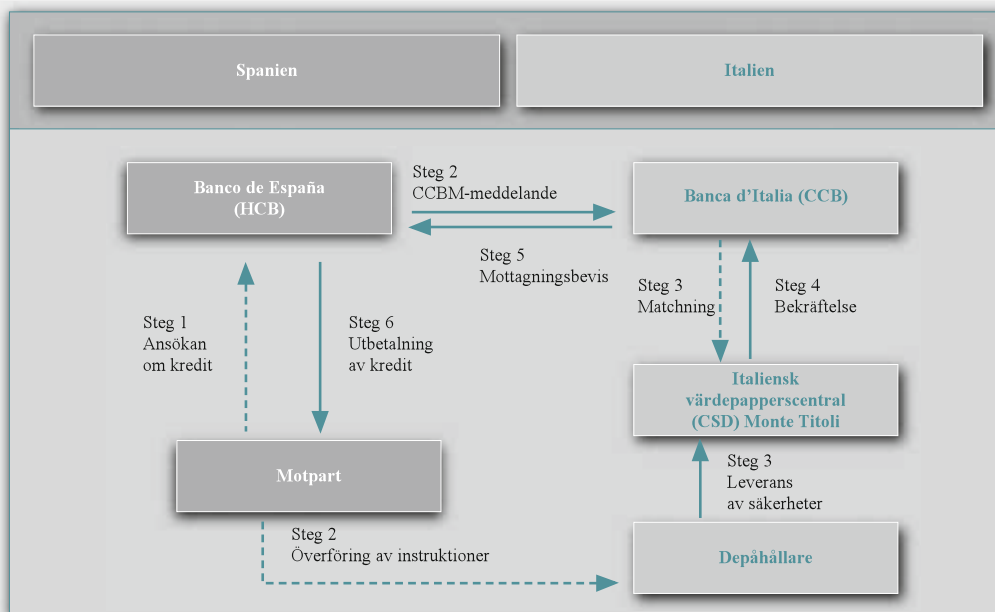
Spanien

Italien

Banco de España (HCB)

Steg 2
CCBM-meddelande

Banca d’Italia (CCB)

Steg 5
Mottagningsbevis

Steg 1
Ansökan om kredit

Steg 6
Utbetalning av kredit

Steg 3
Matchning

Steg 4
Bekräftelse

Italiensk värdepapperscentral (CSD) Monte Titoli

Motpart

Steg 3
Leverans av säkerheter

Steg 2
Överföring av instruktioner

Depåhållare